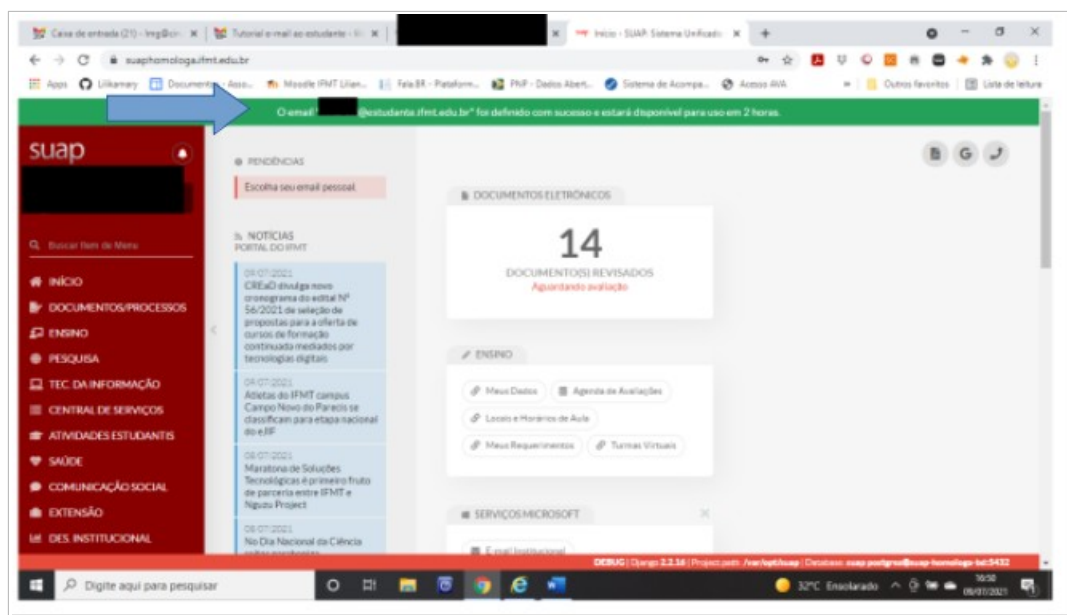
Caixa de entrada (21) - Img@cri... × | Tutorial e-mail ao estudante - ... × | × | Início - SUAP: Sistema Unificado × | +

suaphomologa.ifmt.edu.br

Apps | Lilkamary | Documentos - Asso... | Moodle IFMT Lilian... | Fala.BR - Plataform... | PNP - Dados Abert... | Sistema de Acompa... | Acesso AVA | Outros favoritos | Lista de leitura

O email " @estudante.ifmt.edu.br" foi definido com sucesso e estará disponível para uso em 2 horas.

suap

Buscar Item de Menu

INÍCIO
DOCUMENTOS/PROCESSOS
ENSINO
PESQUISA
TEC. DA INFORMAÇÃO
CENTRAL DE SERVIÇOS
ATIVIDADES ESTUDANTIS
SAÚDE
COMUNICAÇÃO SOCIAL
EXTENSÃO
DES. INSTITUCIONAL

PENDÊNCIAS

Escolha seu email pessoal.

NOTÍCIAS
PORTAL DO IFMT

09/07/2021
CREaD divulga novo cronograma do edital Nº 56/2021 de seleção de propostas para a oferta de cursos de formação continuada mediados por tecnologias digitais

09/07/2021
Atletas do IFMT campus Campo Novo do Parecis se classificam para etapa nacional do eJIF

08/07/2021
Maratona de Soluções Tecnológicas é primeiro fruto de parceria entre IFMT e Nguzu Project

08/07/2021
No Dia Nacional da Ciência

DOCUMENTOS ELETRÔNICOS

14
DOCUMENTO(S) REVISADOS
Aguardando avaliação

ENSINO

Meus Dados | Agenda de Avaliações | Locais e Horários de Aula | Meus Requerimentos | Turmas Virtuais

SERVIÇOS MICROSOFT

E-mail Institucional

DEBUG | Django 2.2.16 | Project path: /var/opt/suap | Database: suap postgres@suap-homolog-bd:5432

Digite aqui para pesquisar

32°C Ensolarado 10:50 09/07/2021